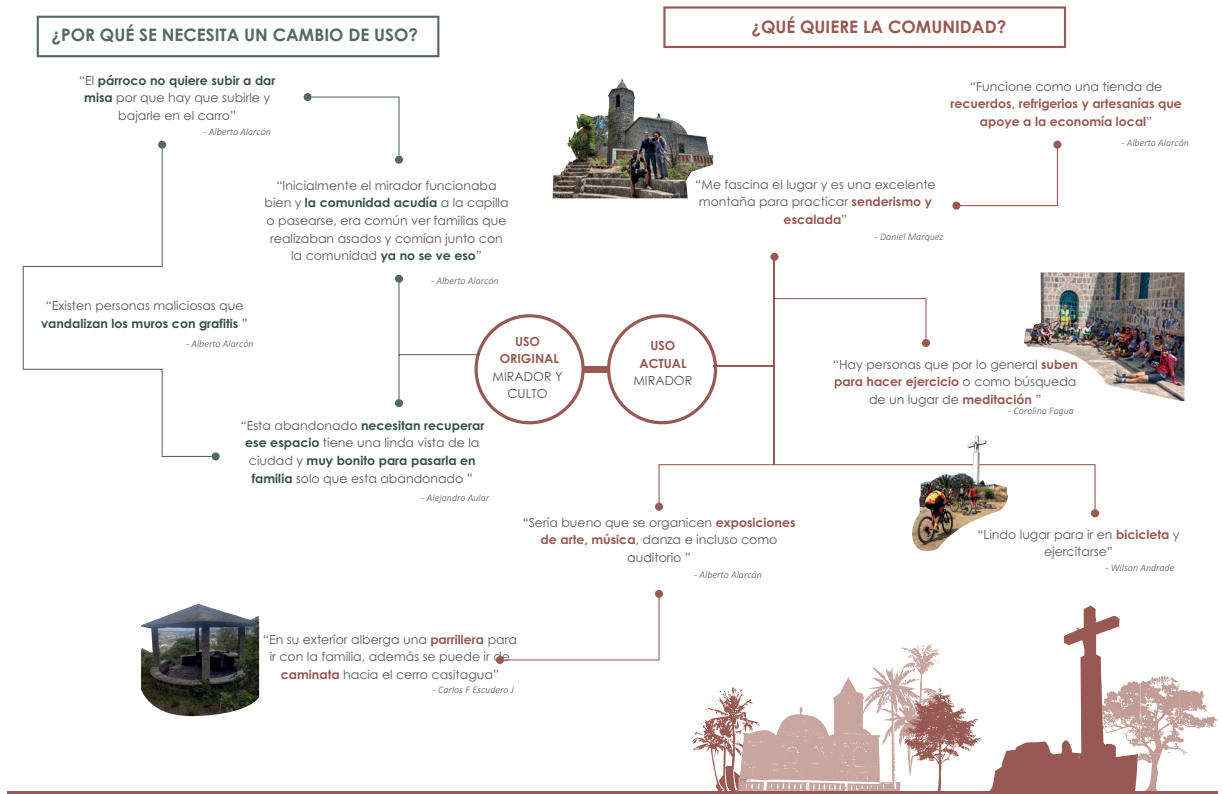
¿POR QUÉ SE NECESITA UN CAMBIO DE USO?

“El párroco no quiere subir a dar misa por que hay que subirle y bajarle en el carro”
- Alberto Alarcón

“Inicialmente el mirador funcionaba bien y la comunidad acudía a la capilla o pasearse, era común ver familias que realizaban asados y comían junto con la comunidad ya no se ve eso”
- Alberto Alarcón

“Existen personas maliciosas que vandalizan los muros con grafitis ”
- Alberto Alarcón

“Esta abandonado necesitan recuperar ese espacio tiene una linda vista de la ciudad y muy bonito para pasarla en familia solo que esta abandonado ”
- Alejandro Aular

USO ORIGINAL MIRADOR Y CULTO

USO ACTUAL MIRADOR

¿QUÉ QUIERE LA COMUNIDAD?

“Funcione como una tienda de recuerdos, refrigerios y artesanías que apoye a la economía local”
- Alberto Alarcón

“Me fascina el lugar y es una excelente montaña para practicar senderismo y escalada”
- Daniel Marquez

“Hay personas que por lo general suben para hacer ejercicio o como búsqueda de un lugar de meditación ”
- Carolina Fagua

“Lindo lugar para ir en bicicleta y ejercitarse”
- Wilson Andrade

“Sería bueno que se organicen exposiciones de arte, música, danza e incluso como auditorio ”
- Alberto Alarcón

“En su exterior alberga una parrillera para ir con la familia, además se puede ir de caminata hacia el cerro casitagua”
- Carlos F Escudero J